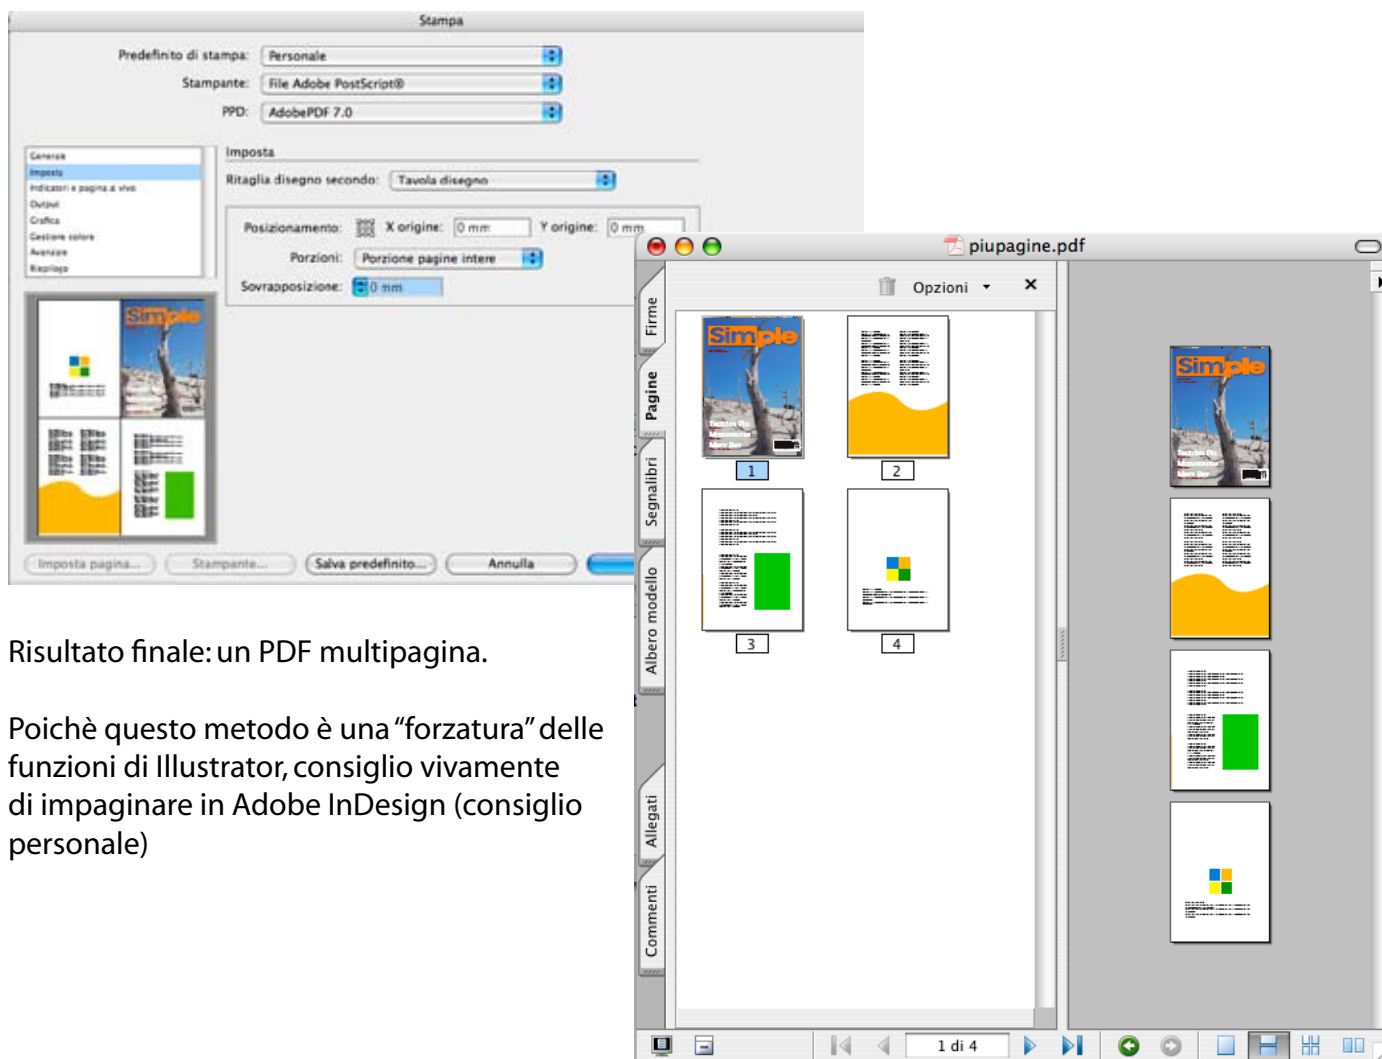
Stampa

Predefinito di stampa: Personale

Stampante: File Adobe PostScript®

PPD: AdobePDF 7.0

Generale
Imposta
Indicatori e pagina al vivo
Output
Grafica
Gestione colore
Avanzate
Riepilogo

Imposta

Ritaglia disegno secondo: Tavola disegno

Posizionamento: X origine: 0 mm Y origine: 0 mm

Porzioni: Porzione pagine intere

Sovrapposizione: 0 mm

Imposta pagina... Stampante... Salva predefinito... Annulla

piupagine.pdf

Firme
Pagine
Segnalibri
Albero modello
Allegati
Commenti

Opzioni

1
2
3
4

1 di 4

Risultato finale: un PDF multipagina.

Poichè questo metodo è una “forzatura” delle funzioni di Illustrator, consiglio vivamente di impaginare in Adobe InDesign (consiglio personale)